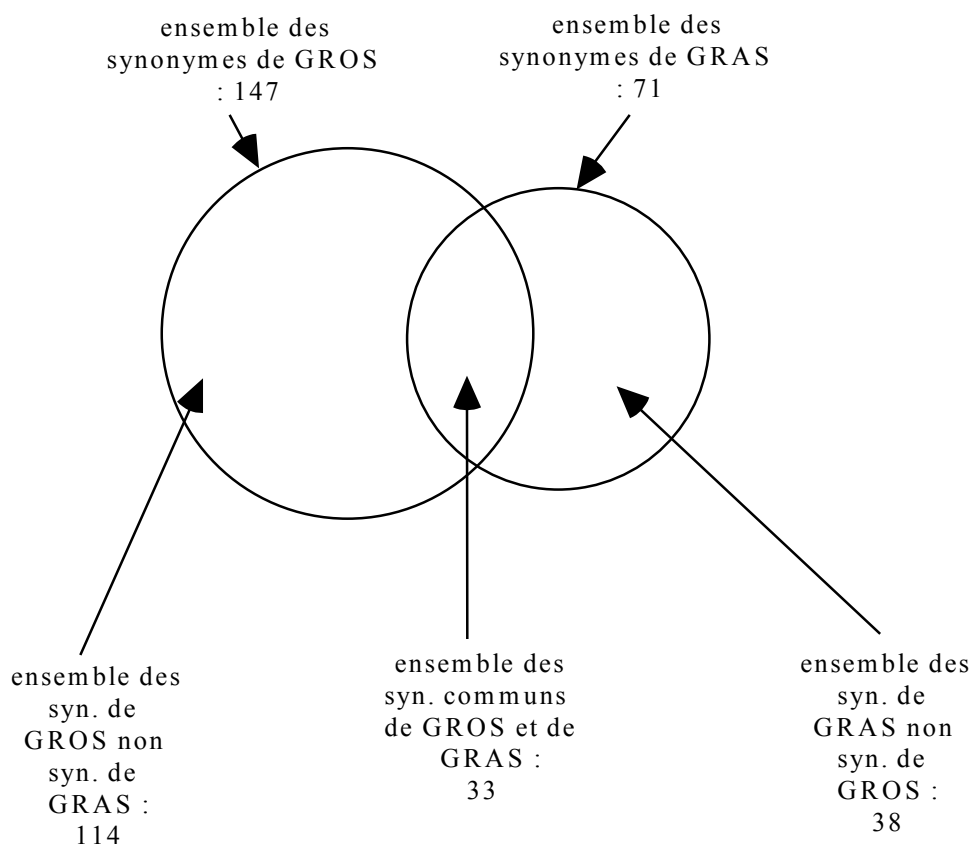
ensemble des synonymes de GROS : 147

ensemble des synonymes de GRAS : 71

ensemble des syn. de GROS non syn. de GRAS : 114

ensemble des syn. communs de GROS et de GRAS : 33

ensemble des syn. de GRAS non syn. de GROS : 38